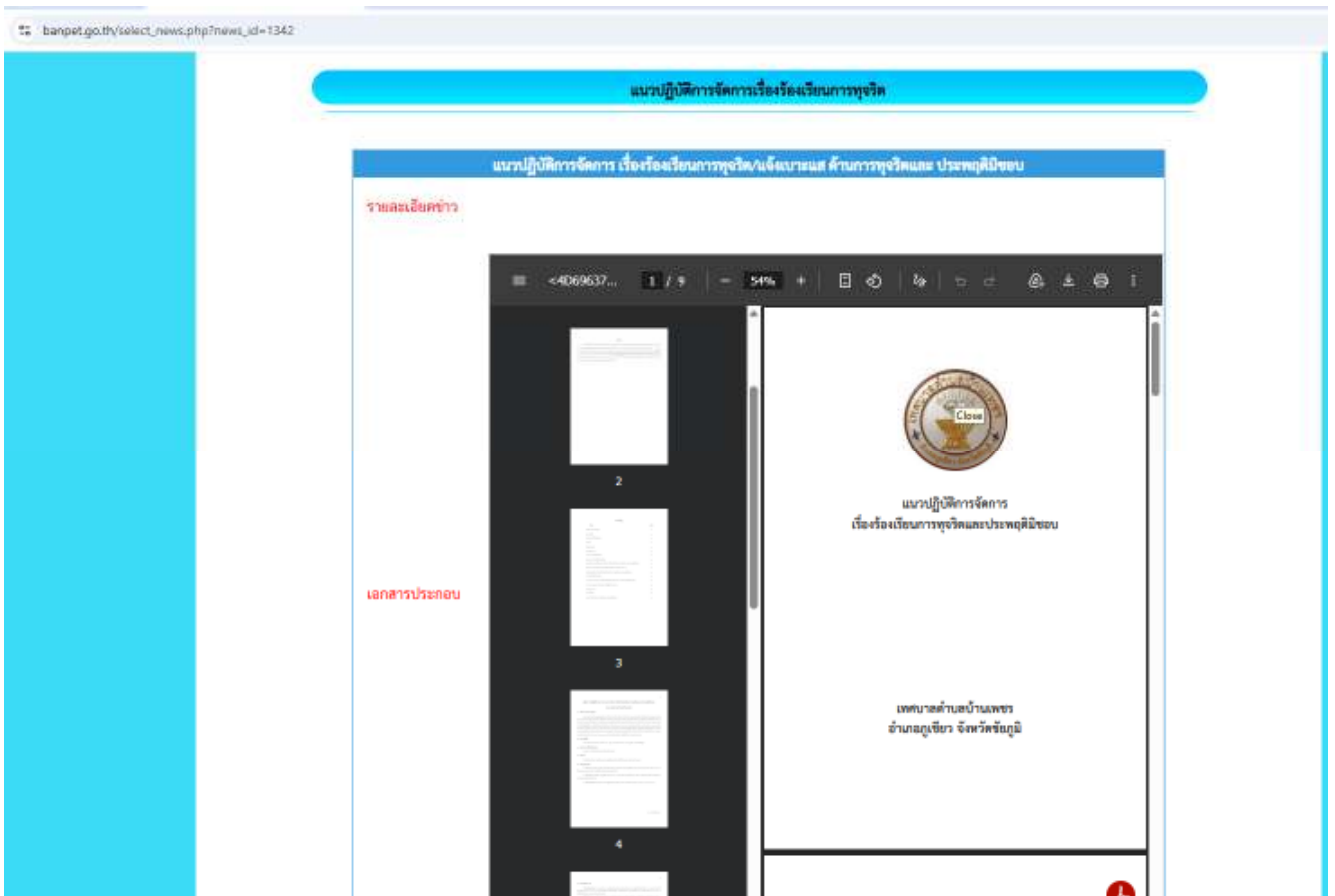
banpet.go.th/select_news.php?news_id=1342

แนวปฏิบัติการจัดการเรื่องร้องเรียนการทุจริต

แนวปฏิบัติการจัดการ เรื่องร้องเรียนการทุจริต/แจ้งเบาะแส ด้านการทุจริตและ ประพฤติมิชอบ

รายละเอียดข่าว

เอกสารประกอบ

<4069637... 1 / 9 − 54% +

2

3

4

Close

แนวปฏิบัติการจัดการ
เรื่องร้องเรียนการทุจริตและประพฤติมิชอบ

เทศบาลตำบลบ้านเพชร
อำเภอภูเขียว จังหวัดชัยภูมิ